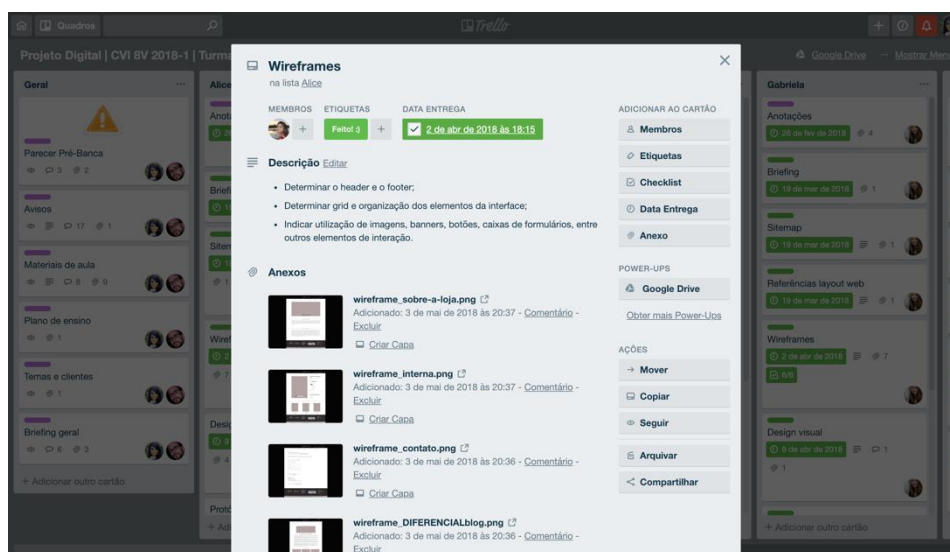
Quadros

Trello

Projeto Digital | CVI 8V 2018-1 | Turma

Google Drive · Mostrar Menu

Geral

Parecer Pré-Banca
3 2

Avisos
17 1

Materiais de aula
8 9

Plano de ensino
1

Temas e clientes
1

Briefing geral
6 3

+ Adicionar outro cartão

Alice

Anota

Brief

Siten

Wiref

Desig

Proto

+ Adi

Wireframes
na lista Alice

MEMBROS ETIQUETAS DATA ENTREGA

Feito! 3 + 2 de abr de 2018 às 18:15

Descrição Editar

• Determinar o header e o footer;
• Determinar grid e organização dos elementos da interface;
• Indicar utilização de imagens, banners, botões, caixas de formulários, entre outros elementos de interação.

Anexos

wireframe_sobre-a-loja.png
Adicionado: 3 de mai de 2018 às 20:37 - Comentário - Excluir
Criar Capa

wireframe_interna.png
Adicionado: 3 de mai de 2018 às 20:37 - Comentário - Excluir
Criar Capa

wireframe_contato.png
Adicionado: 3 de mai de 2018 às 20:36 - Comentário - Excluir
Criar Capa

wireframe_DIFERENCIALblog.png
Adicionado: 3 de mai de 2018 às 20:36 - Comentário - Excluir

ADICIONAR AO CARTÃO
Membros
Etiquetas
Checklist
Data Entrega
Anexo

POWER-UPS
Google Drive
Obter mais Power-Ups

AÇÕES
Mover
Copiar
Seguir
Arquivar
Compartilhar

Gabriela

Anotações
26 de fev de 2018 4

Briefing
19 de mar de 2018 1

Sitemap
19 de mar de 2018 1

Referências layout web
19 de mar de 2018 1

Wireframes
2 de abr de 2018 7
6/6

Design visual
8 de abr de 2018 1
1

+ Adicionar outro cartão